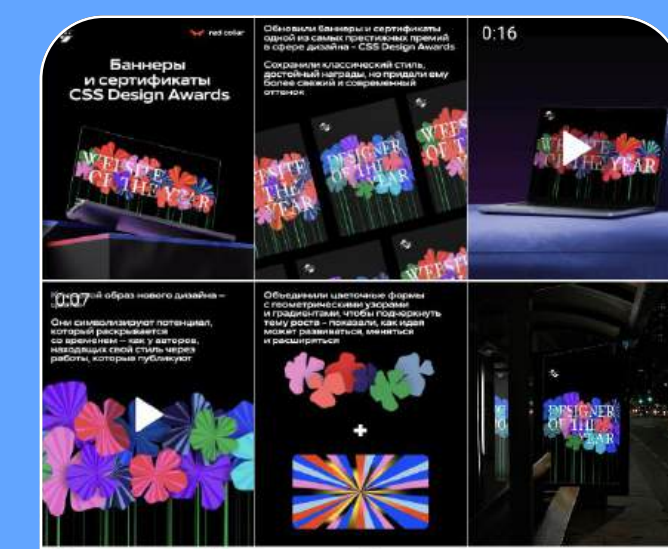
red collar

Баннеры и сертификаты CSS Design Awards

WEBSITE OF THE YEAR

Обновили баннеры и сертификаты одной из самых престижных премий в сфере дизайна – CSS Design Awards

Сохранили классический стиль, достойный награды, но придали ему более свежий и современный оттенок

WEBSITE OF THE YEAR

DESIGNER OF THE YEAR

WEBSITE OF THE YEAR

WEBSITE

0:16

WEBSITE OF THE YEAR

0:07

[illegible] образ нового дизайна – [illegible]

Они символизируют потенциал, который раскрывается со временем – как у авторов, находящих свой стиль через работы, которые публикуют

Объединили цветочные формы с геометрическими узорами и градиентами, чтобы подчеркнуть тему роста – показали, как идея может развиваться, меняться и расширяться

+

DESIGNER OF THE YEAR